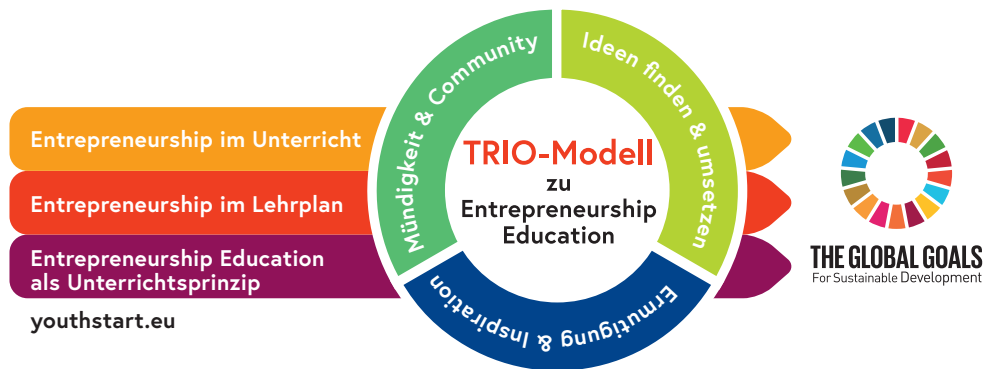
Entrepreneurship im Unterricht

Entrepreneurship im Lehrplan

Entrepreneurship Education als Unterrichtsprinzip

youthstart.eu

Mündigkeit & Community

Ideen finden & umsetzen

Ermutigung & Inspiration

TRIO-Modell zu Entrepreneurship Education

THE GLOBAL GOALS
For Sustainable Development